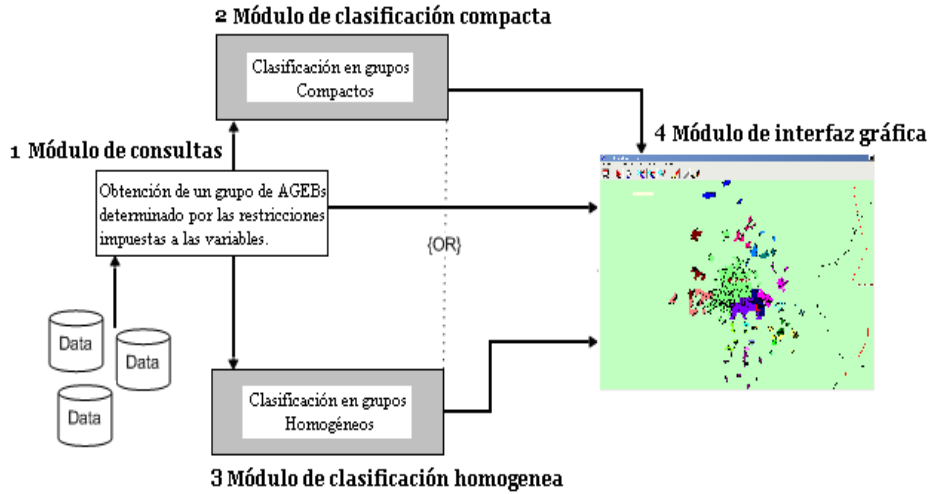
2 Módulo de clasificación compacta

Clasificación en grupos Compactos

1 Módulo de consultas

Obtención de un grupo de AGEBs determinado por las restricciones impuestas a las variables.

{OR}

4 Módulo de interfaz gráfica

Data

Data

Data

Clasificación en grupos Homogéneos

3 Módulo de clasificación homogenea